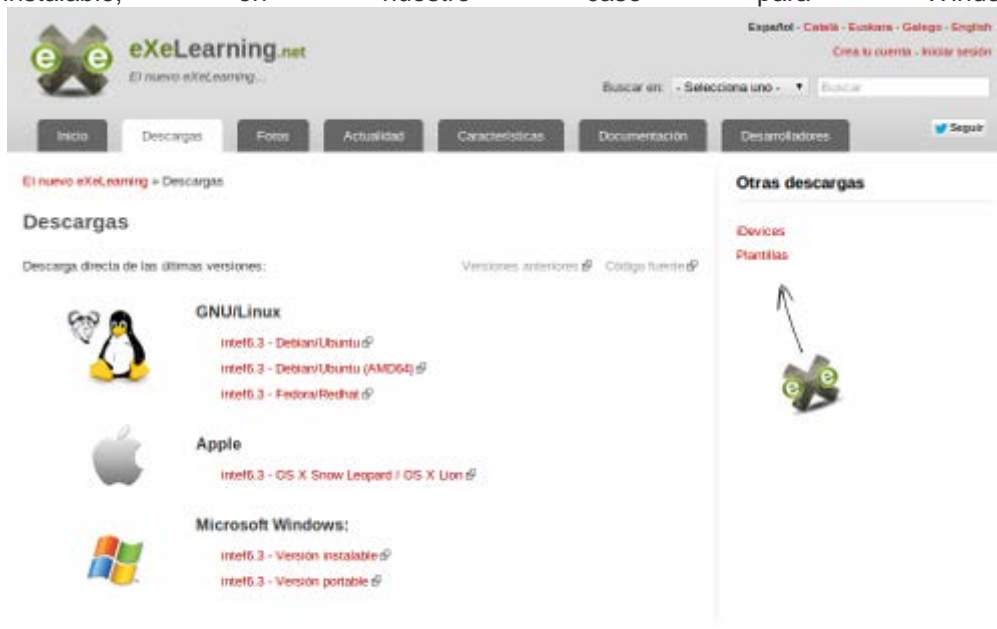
instalable, en nuestro caso para Winds

eXeLearning.net
El nuevo eXeLearning...

Español - Català - Euskara - Galego - English
Crea tu cuenta - Iniciar sesión

Buscar en: - Selecciona uno - Buscar

Inicio Descargas Foros Actualidad Características Documentación Desarrolladores

Seguir

El nuevo eXeLearning » Descargas

Descargas

Descarga directa de las últimas versiones:

Versiones anteriores Código fuente

GNU/Linux

intef6.3 - Debian/Ubuntu

intef6.3 - Debian/Ubuntu (AMD64)

intef6.3 - Fedora/Redhat

Apple

intef6.3 - OS X Snow Leopard / OS X Lion

Microsoft Windows:

intef6.3 - Versión instalable

intef6.3 - Versión portable

Otras descargas

iDevices

Plantillas